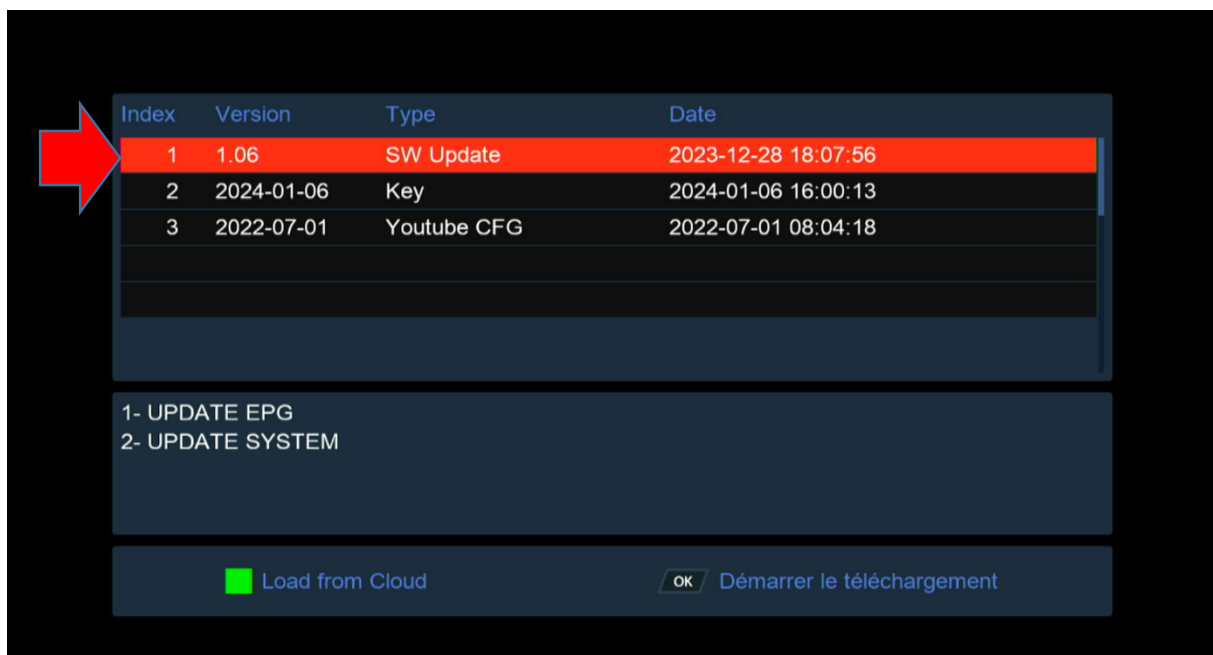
| Index | Version | Type | Date |
|---|---|---|---|
| 1 | 1.06 | SW Update | 2023-12-28 18:07:56 |
| 2 | 2024-01-06 | Key | 2024-01-06 16:00:13 |
| 3 | 2022-07-01 | Youtube CFG | 2022-07-01 08:04:18 |

1- UPDATE EPG
2- UPDATE SYSTEM

Load from Cloud

OK Démarrer le téléchargement